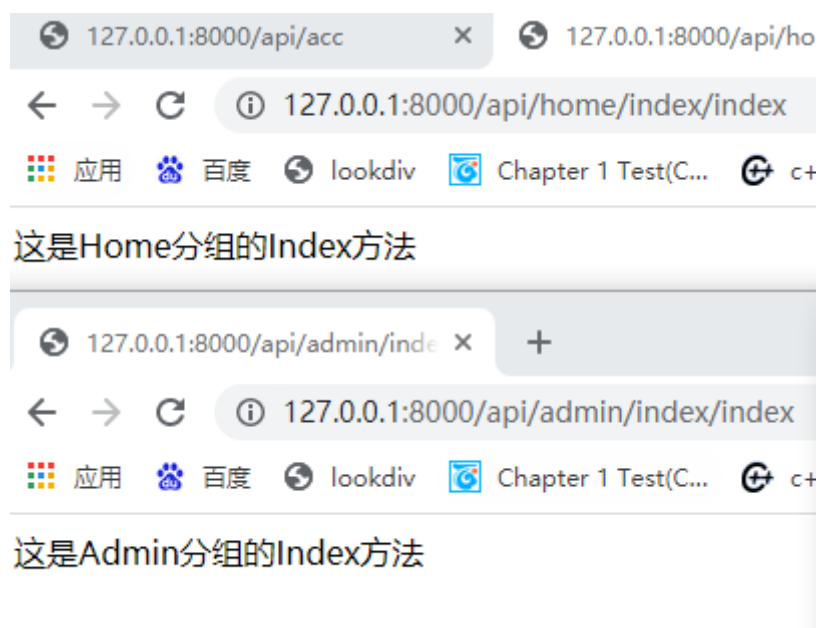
127.0.0.1:8000/api/acc ×
127.0.0.1:8000/api/ho

127.0.0.1:8000/api/home/index/index

应用 百度 lookdiv Chapter 1 Test(C... c+

这是Home分组的Index方法

127.0.0.1:8000/api/admin/inde ×
+

127.0.0.1:8000/api/admin/index/index

应用 百度 lookdiv Chapter 1 Test(C... c+

这是Admin分组的Index方法